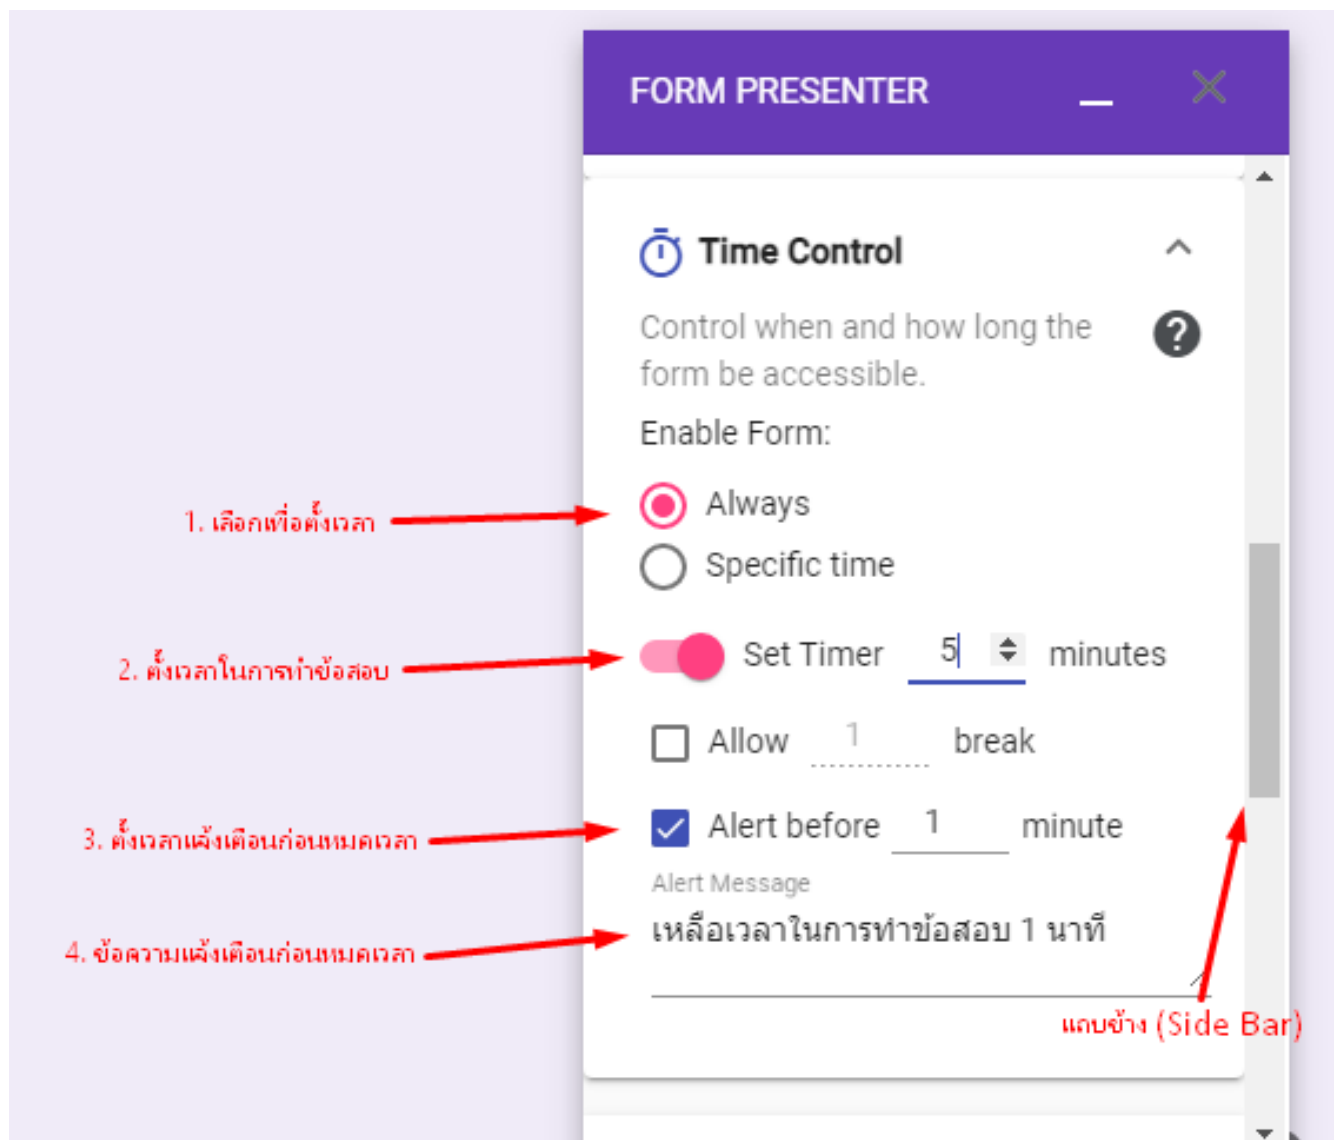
FORM PRESENTER

Time Control

Control when and how long the form be accessible.

Enable Form:

1. เลือกเพื่อตั้งเวลา

Always

Specific time

2. ตั้งเวลาในการทำข้อสอบ

Set Timer 5 minutes

Allow 1 break

3. ตั้งเวลาแจ้งเตือนก่อนหมดเวลา

Alert before 1 minute

Alert Message

4. ข้อความแจ้งเตือนก่อนหมดเวลา

เหลือเวลาในการทำข้อสอบ 1 นาที

แถบข้าง (Side Bar)